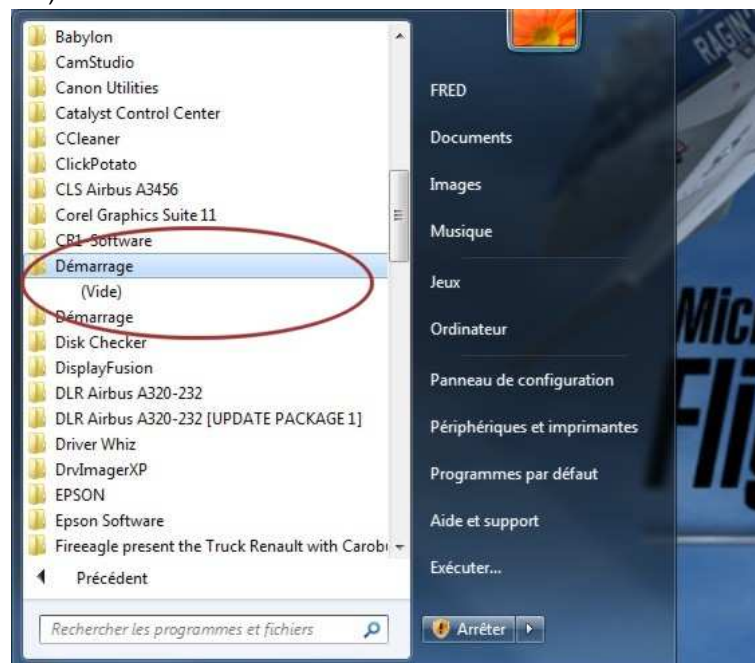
Babylon
CamStudio
Canon Utilities
Catalyst Control Center
CCleaner
ClickPotato
CLS Airbus A3456
Corel Graphics Suite 11
CR1-Software
Démarrage
(Vide)
Démarrage
Disk Checker
DisplayFusion
DLR Airbus A320-232
DLR Airbus A320-232 [UPDATE PACKAGE 1]
Driver Whiz
DrvImagerXP
EPSON
Epson Software
Fireeagle present the Truck Renault with Carob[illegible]
Précédent
Rechercher les programmes et fichiers

FRED
Documents
Images
Musique
Jeux
Ordinateur
Panneau de configuration
Périphériques et imprimantes
Programmes par défaut
Aide et support
Exécuter...
Arrêter

RAGIN
Mic
Fli